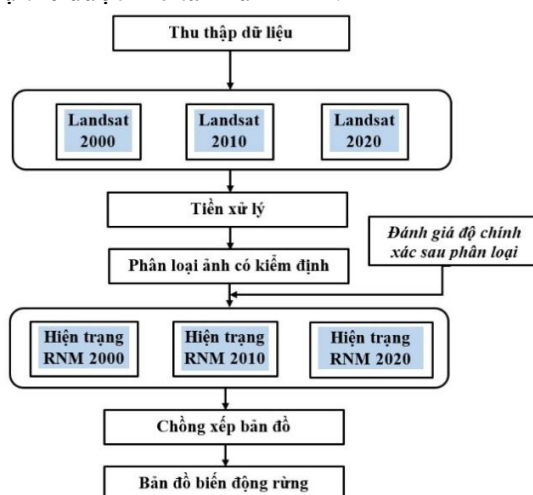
Thu thập dữ liệu

Landsat 2000

Landsat 2010

Landsat 2020

Tiền xử lý

Đánh giá độ chính xác sau phân loại

Phân loại ảnh có kiểm định

Hiện trạng RNM 2000

Hiện trạng RNM 2010

Hiện trạng RNM 2020

Chồng xếp bản đồ

Bản đồ biến động rừng